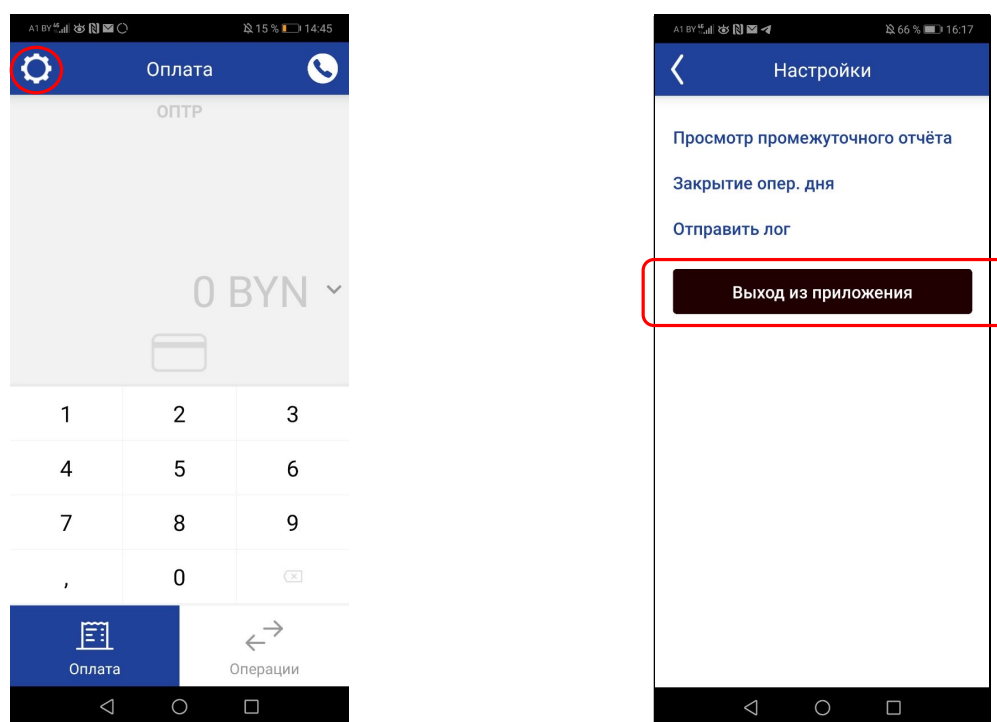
A1 BY 15 % 14:45

Оплата

ОПТР

0 BYN

| 1 | 2 | 3 |
|---|---|---|
| 4 | 5 | 6 |
| 7 | 8 | 9 |
| , | 0 | |

Оплата

Операции

A1 BY 66 % 16:17

Настройки

Просмотр промежуточного отчёта

Закрытие опер. дня

Отправить лог

Выход из приложения